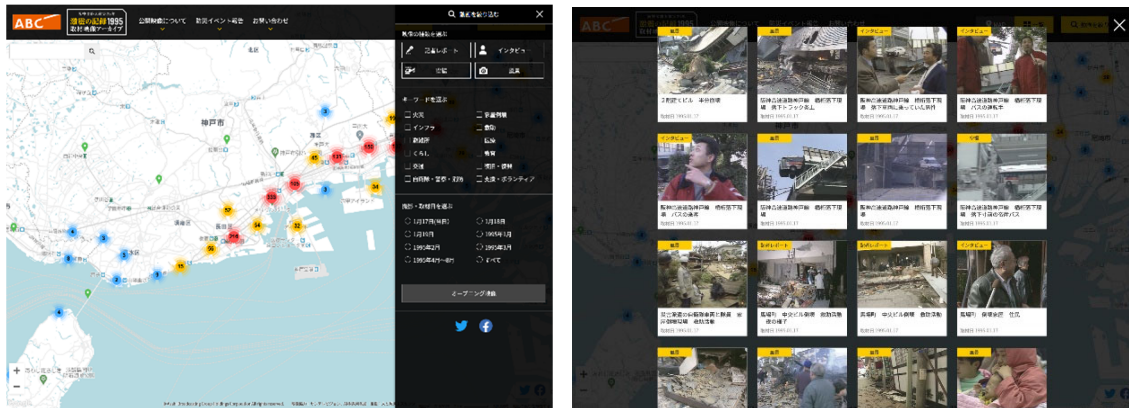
ABC
震災の記録1995
取材映像アーカイブ
公開映像について
新着イベント報告
お問い合わせ

神戸市

条件を絞り込む

映像の種類を選ぶ
記者レポート
インタビュー
空撮
風景

キーワードを選ぶ
火災
家屋倒壊
インフラ
救助
避難所
医療
くらし
教育
交通
政治・経済
自衛隊・警察・消防
支援・ボランティア

撮影・取材月を選ぶ
1月17日(発災)
1月18日
1月19日
1995年1月
1995年2月
1995年3月
1995年4月～6月
すべて

キーワード検索

風景
インタビュー
インタビュー
3 階建てビル 半分倒壊
阪神高速道路神戸線 橋桁落下現場 倒れ…
阪神高速道路神戸線 橋桁落下現場
阪神高速道路神戸線 橋桁落下現場 落下寸前のバスの運転手
インタビュー
空撮
阪神高速道路神戸線 橋桁落下現場 バスの運転手
阪神高速道路神戸線 橋桁落下現場
阪神高速道路神戸線 橋桁落下現場
阪神高速道路神戸線 橋桁落下現場 落下寸前の高速バス
風景
記者レポート
記者レポート
インタビュー
長田区 中央ビル倒壊 救助活動
長田区 中央ビル倒壊 救助活動
長田区 倒壊家屋 住民
風景
風景